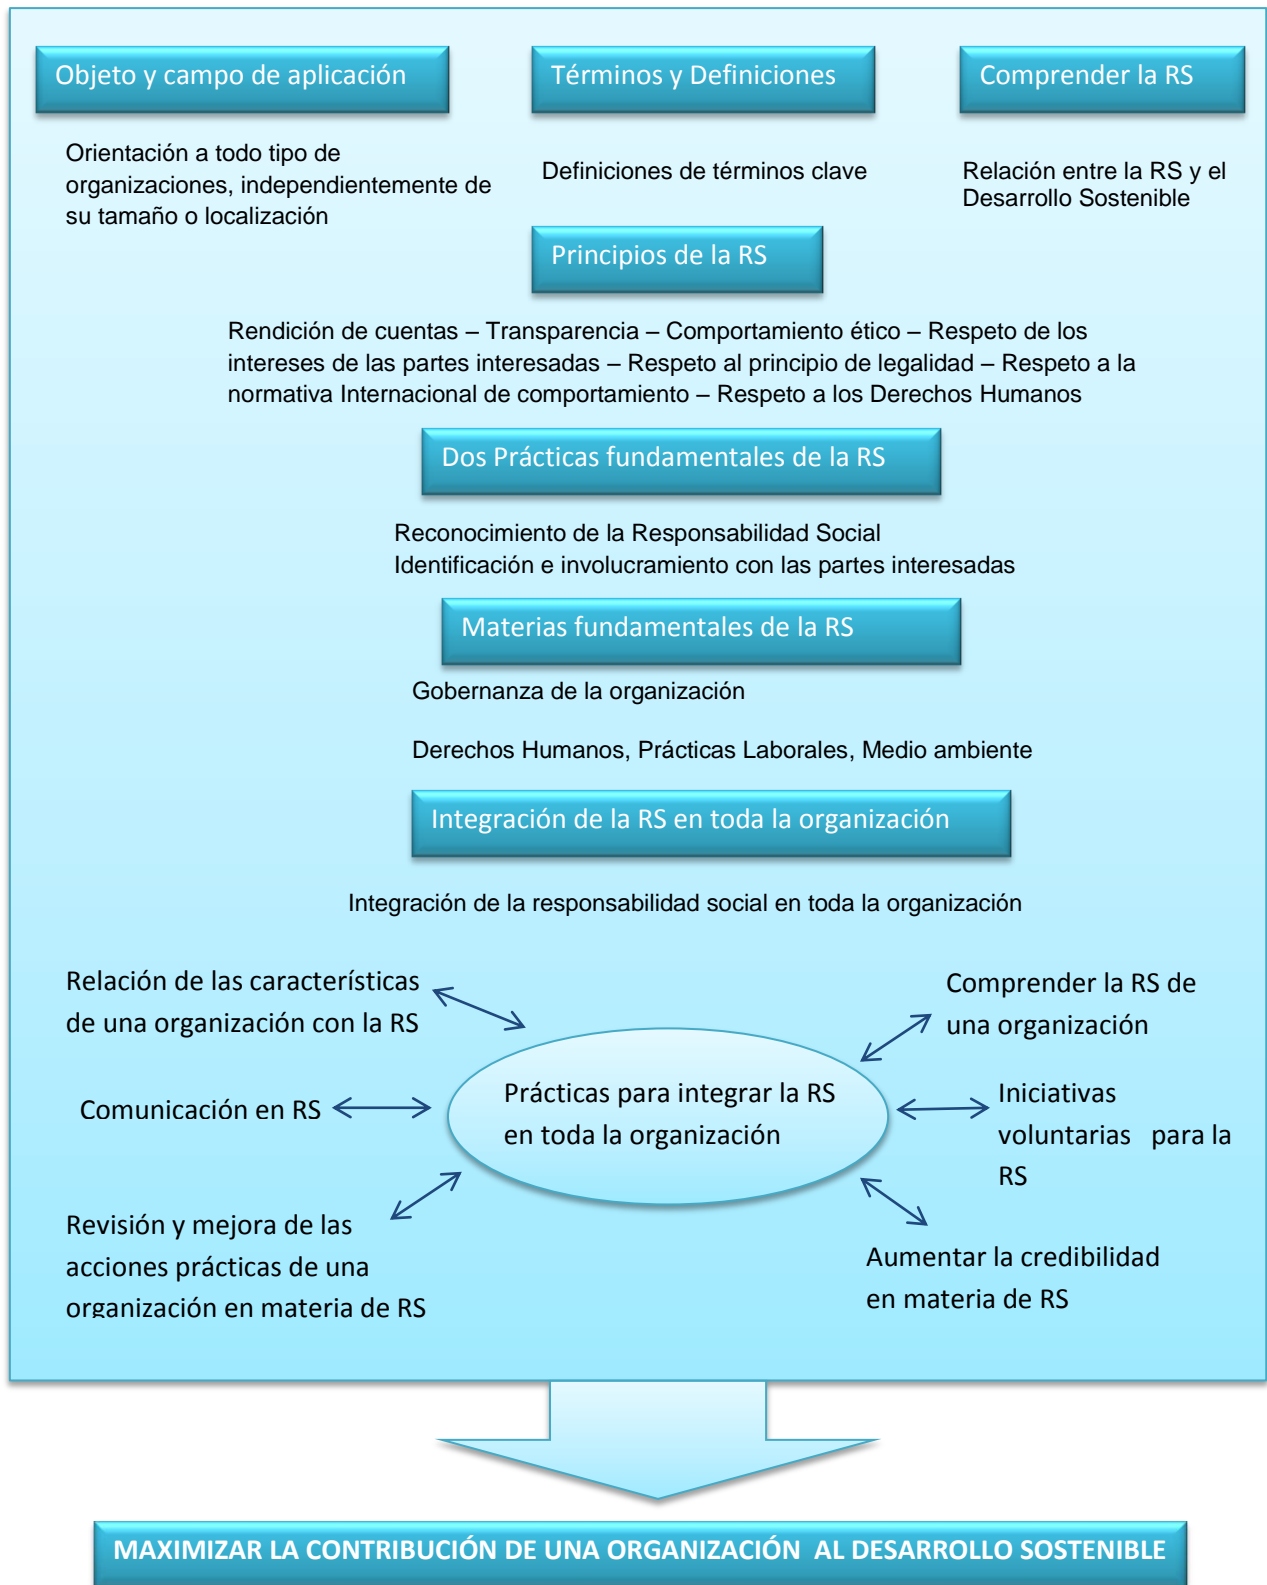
Objeto y campo de aplicación

Orientación a todo tipo de organizaciones, independientemente de su tamaño o localización

Términos y Definiciones

Definiciones de términos clave

Comprender la RS

Relación entre la RS y el Desarrollo Sostenible

Principios de la RS

Rendición de cuentas – Transparencia – Comportamiento ético – Respeto de los intereses de las partes interesadas – Respeto al principio de legalidad – Respeto a la normativa Internacional de comportamiento – Respeto a los Derechos Humanos

Dos Prácticas fundamentales de la RS

Reconocimiento de la Responsabilidad Social
Identificación e involucramiento con las partes interesadas

Materias fundamentales de la RS

Gobernanza de la organización

Derechos Humanos, Prácticas Laborales, Medio ambiente

Integración de la RS en toda la organización

Integración de la responsabilidad social en toda la organización

Relación de las características de una organización con la RS

Comprender la RS de una organización

Comunicación en RS

Prácticas para integrar la RS en toda la organización

Iniciativas voluntarias para la RS

Revisión y mejora de las acciones prácticas de una organización en materia de RS

Aumentar la credibilidad en materia de RS

MAXIMIZAR LA CONTRIBUCIÓN DE UNA ORGANIZACIÓN AL DESARROLLO SOSTENIBLE